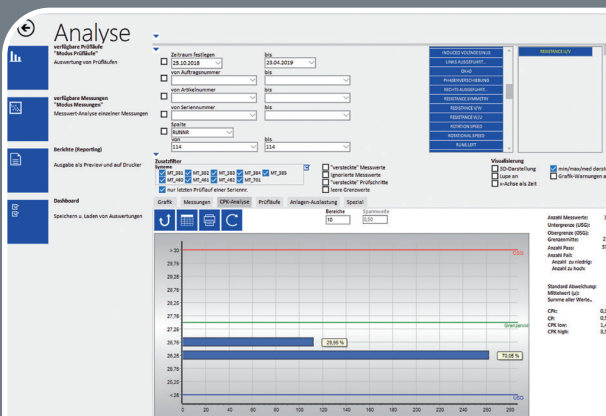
Analyse

verfügbare Prüfläufe
"Modus Prüfläufe"
Auswertung von Prüfläufen

verfügbare Messungen
"Modus Messungen"
Messwert-Analyse einzelner Messungen

Berichte (Reporting)
Ausgabe als Preview und auf Drucker

Dashboard
Speichern u. Laden von Auswertungen

Zeitraum festlegen
25.10.2018
bis
23.04.2019
von Auftragsnummer
bis
von Artikelnummer
bis
von Seriennummer
bis
Spalte
RUNNR
von
114
bis
114

INDUCED VOLTAGE STAUS
LINKS AUSGEFUHRT...
OhnD
PHASENVERSCHIEBUNG
RECHTS AUSGEFUHRT...
RESISTANCE SYMMETRI
RESISTANCE V/W
RESISTANCE V/U
ROTATION SPEED
ROTATIONAL SPEED
RUNFLEFT

RESISTANCE U/V

Zusatzfilter
System
MT_281 MT_282 MT_283 MT_284 MT_289
MT_480 MT_481 MT_482 MT_701
nur letzten Prüflauf einer Seriennr.

"versteckte" Messwerte
ignorierte Messwerte
"versteckte" Prüfschritte
leere Grenzwerte

Visualisierung
3D-Darstellung
Lupe an
x-Achse als Zeit
min/max/med darst
Grafik-Warnungen a

Grafik Messungen CPK-Analyse Prüfläufe Anlagen-Auslastung Spezial

Bereiche
10
Spannweite
0,50

> 30
29,76
29,26
28,76
28,26
27,76
27,26
26,76
26,26
25,76
25,26
< 25

OSG
Grenzwert
29,86 %
70,06 %
USG

0 20 40 60 80 100 120 140 160 180 200 220 240 260 280

Anzahl Messwerte:
Untergrenze (USG):
Obergrenze (OSG):
Grenzwertm:
Anzahl Pass:
Anzahl Fail:
Anzahl zu niedrig:
Anzahl zu hoch:

Standard Abweichung:
Mittelwert (µ):
Summe aller Werte...

CPk:
CP:
CPK low:
CPK high: